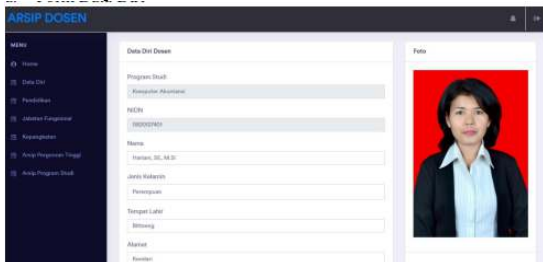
ARSIP DOSEN

MENU
Home
Data Diri
Pendidikan
Jabatan Fungsional
Kepangkatan
Arsip Perguruan Tinggi
Arsip Program Studi

Data Diri Dosen

Program Studi
Komputer Akuntansi

NIDN
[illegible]

Nama
Hartati, SE, M.Si

Jenis Kelamin
Perempuan

Tempat Lahir
Bittoeng

Alamat
Kendari

Foto